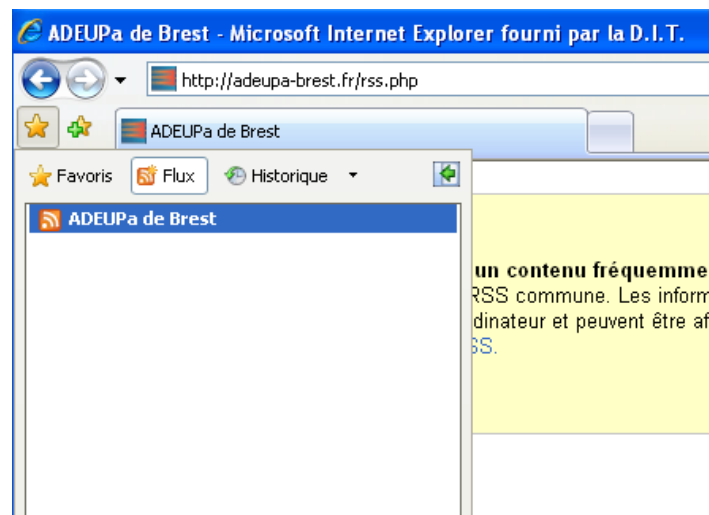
ADEUPa de Brest - Microsoft Internet Explorer fourni par la D.I.T.

http://adeupa-brest.fr/rss.php

ADEUPa de Brest

Favoris Flux Historique

ADEUPa de Brest

un contenu fréquemme
RSS commune. Les inform
dinateur et peuvent être af
SS.